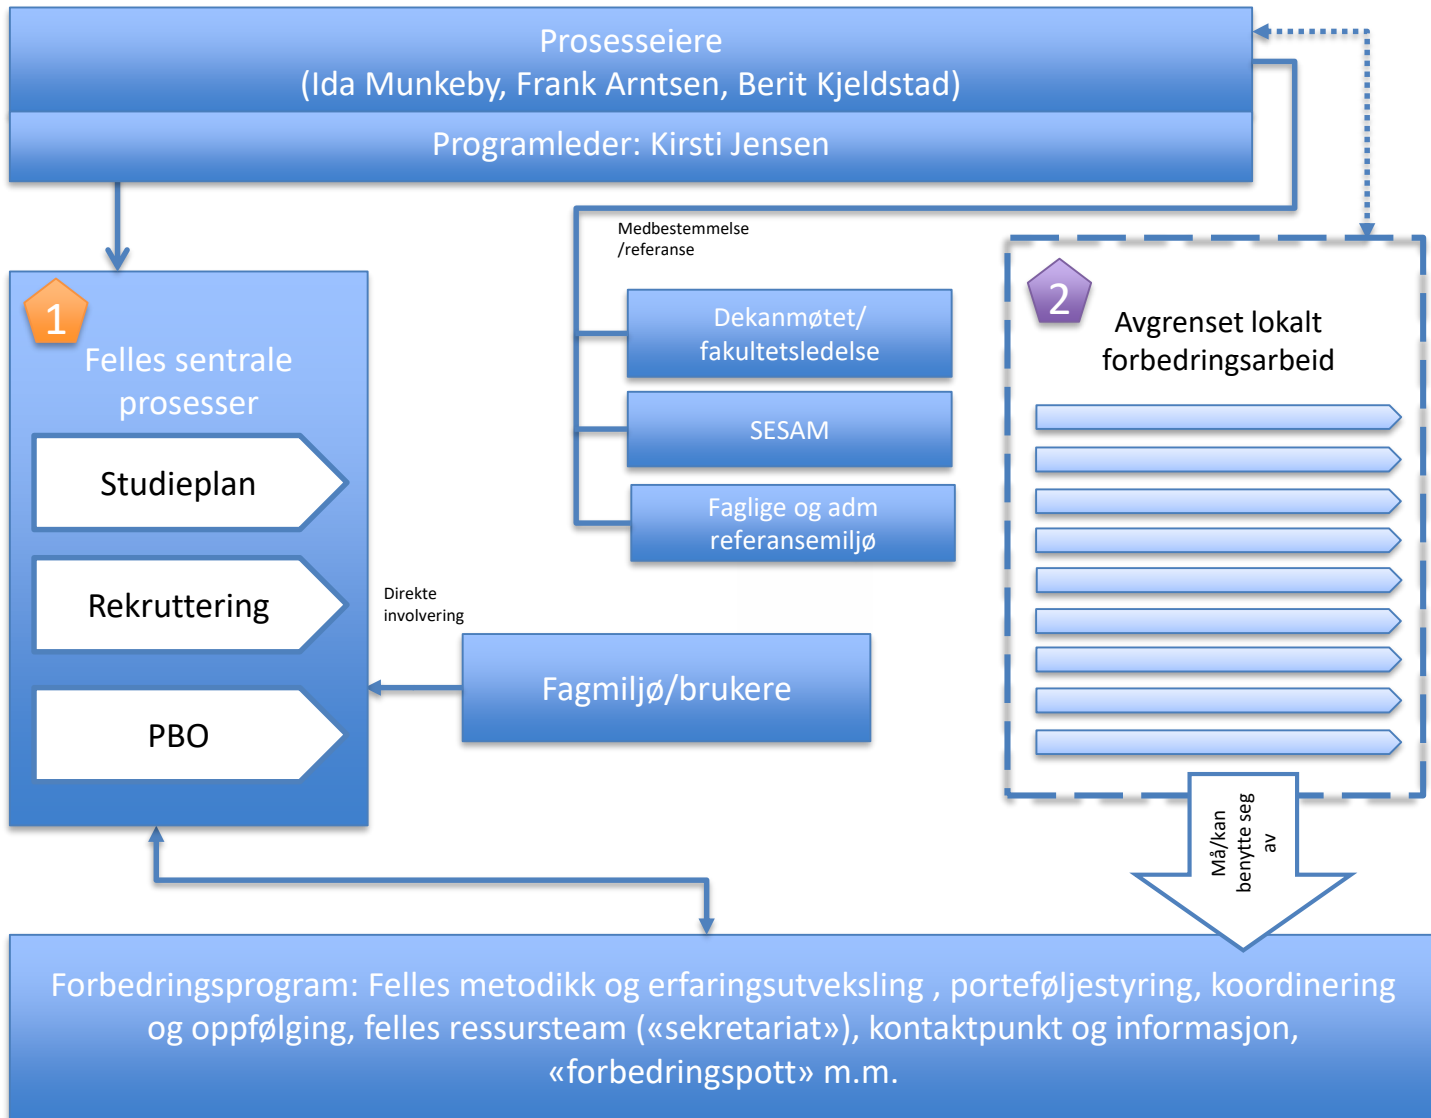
Prosesseiere
(Ida Munkeby, Frank Arntsen, Berit Kjeldstad)

Programleder: Kirsti Jensen

Medbestemmelse /referanse

Dekanmøtet/ fakultetsledelse

SESAM

Faglige og adm referansemiljø

1

Felles sentrale prosesser

Studieplan

Rekruttering

PBO

Direkte involvering

Fagmiljø/brukere

2

Avgrenset lokalt forbedringsarbeid

Må/kan benytte seg av

Forbedringsprogram: Felles metodikk og erfaringsutveksling , porteføljestyring, koordinering og oppfølging, felles ressursteam («sekretariat»), kontaktpunkt og informasjon, «forbedringspott» m.m.